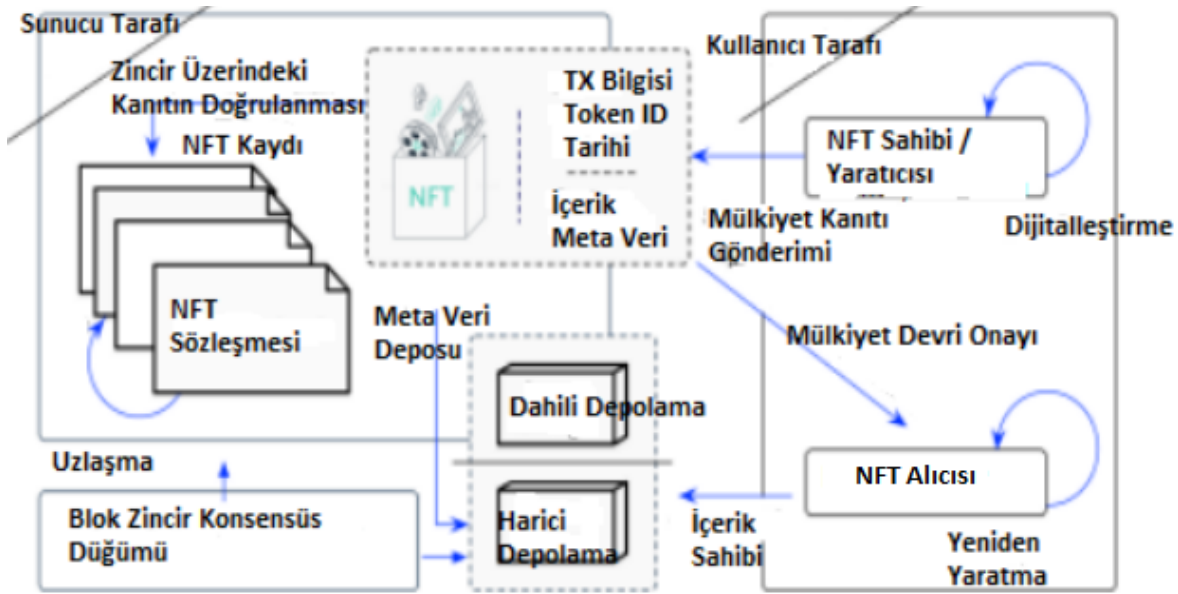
Sunucu Tarafı

Zincir Üzerindeki Kanıtın Doğrulanması

NFT Kaydı

NFT Sözleşmesi

NFT

TX Bilgisi
Token ID
Tarihi

İçerik
Meta Veri

Kullanıcı Tarafı

NFT Sahibi / Yaratıcısı

Dijitalleştirme

Mülkiyet Kanıtı Gönderimi

Meta Veri Deposu

Mülkiyet Devri Onayı

Dahili Depolama

Harici Depolama

NFT Alıcısı

Uzlaşma

Blok Zincir Konsensüs Düğümü

İçerik Sahibi

Yeniden Yaratma